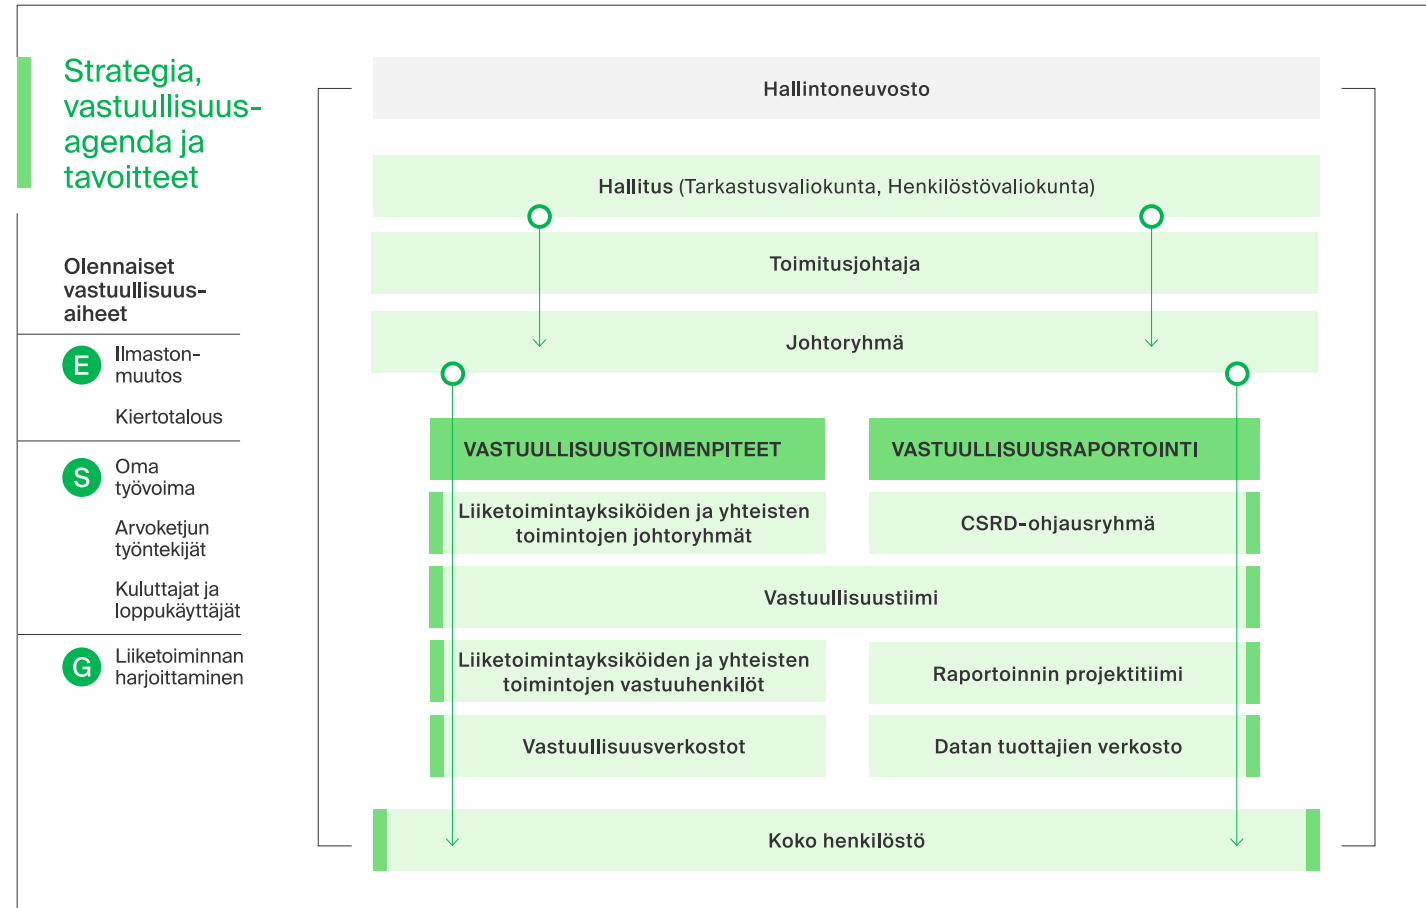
Strategia, vastuullisuusagenda ja tavoitteet

Olennaiset vastuullisuusaiheet

E Ilmastonmuutos

Kiertotalous

S Oma työvoima

Arvoketjun työntekijät

Kuluttajat ja loppukäyttäjät

G Liiketoiminnan harjoittaminen

Hallintoneuvosto

Hallitus (Tarkastusvaliokunta, Henkilöstövaliokunta)

Toimitusjohtaja

Johtoryhmä

VASTUULLISUUSTOIMENPITEET

VASTUULLISUUSRAPORTOINTI

Liiketoimintayksiköiden ja yhteisten toimintojen johtoryhmät

CSRD-ohjausryhmä

Vastuullisuustiimi

Liiketoimintayksiköiden ja yhteisten toimintojen vastuuhenkilöt

Raportoinnin projektitiimi

Vastuullisuusverkostot

Datan tuottajien verkosto

Koko henkilöstö